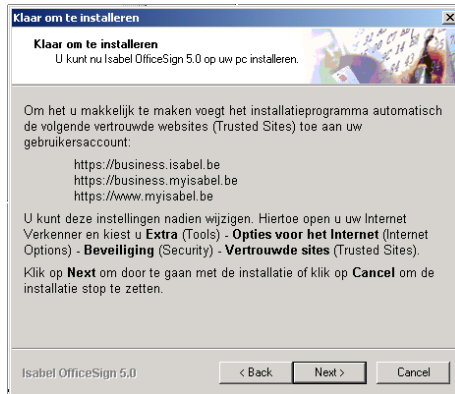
Klaar om te installeren

Klaar om te installeren
U kunt nu Isabel OfficeSign 5.0 op uw pc installeren.

Om het u makkelijk te maken voegt het installatieprogramma automatisch de volgende vertrouwde websites (Trusted Sites) toe aan uw gebruikersaccount:

https://business.isabel.be
https://business.myisabel.be
https://www.myisabel.be

U kunt deze instellingen nadien wijzigen. Hiertoe open u uw Internet Verkenner en kiest u **Extra** (Tools) - **Opties voor het Internet** (Internet Options) - **Beveiliging** (Security) - **Vertrouwde sites** (Trusted Sites).

Klik op **Next** om door te gaan met de installatie of klik op **Cancel** om de installatie stop te zetten.

Isabel OfficeSign 5.0

< Back | Next > | Cancel